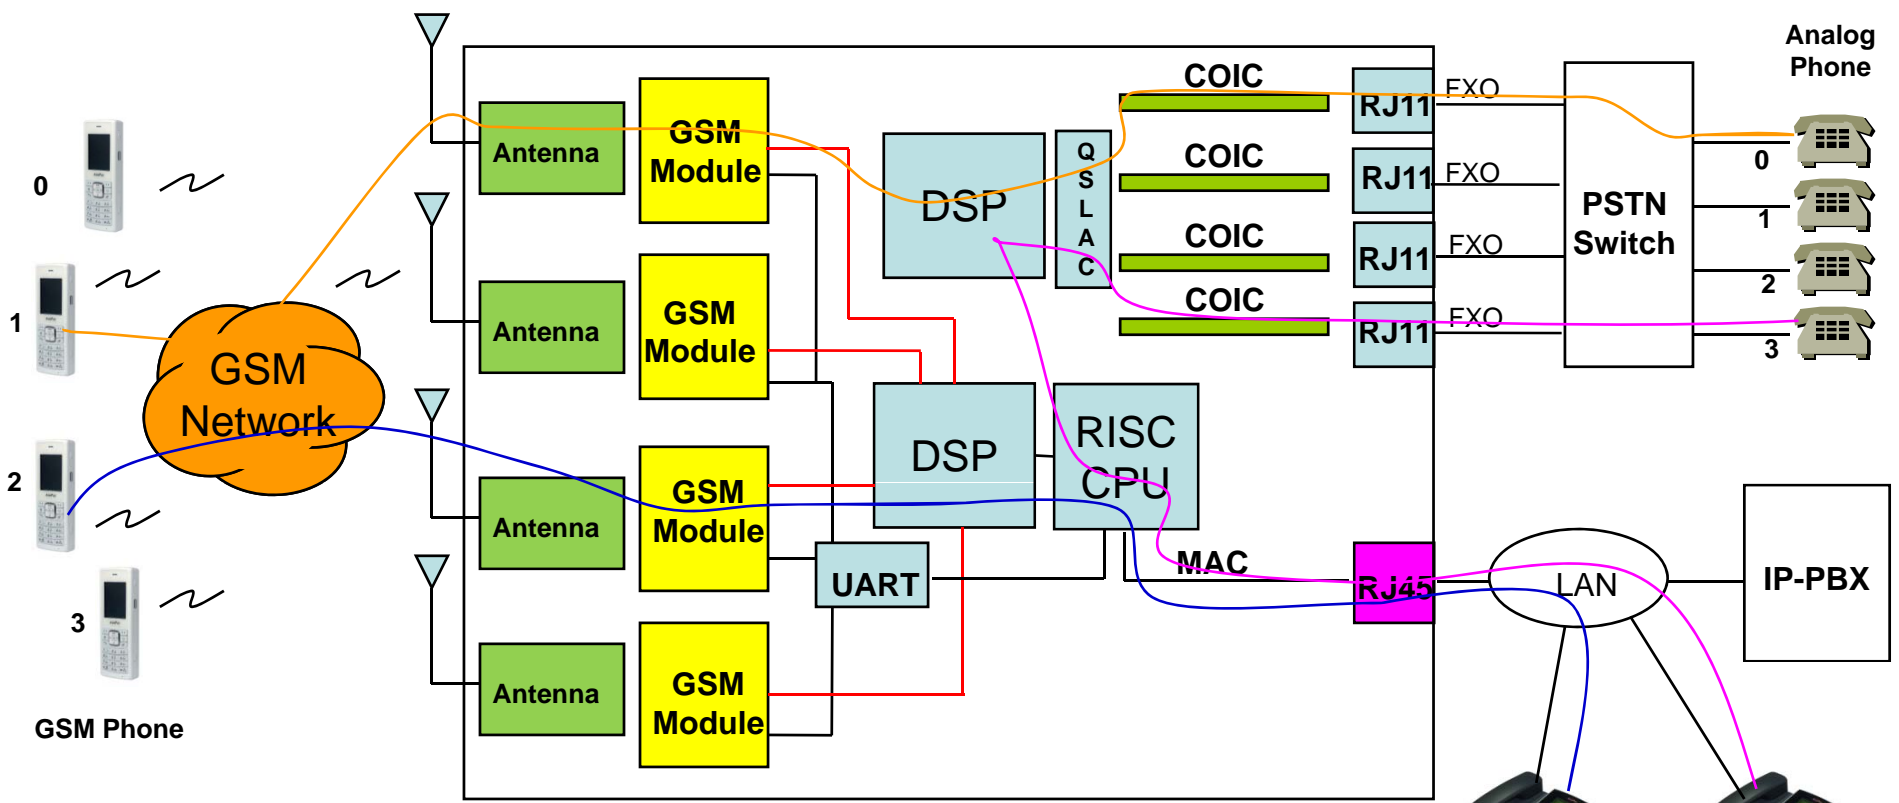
Analog Phone

0

1

2

3

GSM Phone

GSM Network

Antenna

GSM Module

Antenna

GSM Module

Antenna

GSM Module

Antenna

GSM Module

DSP

Q S L A C

COIC

COIC

COIC

COIC

RJ11

RJ11

RJ11

RJ11

FXO

FXO

FXO

FXO

PSTN Switch

0

1

2

3

DSP

RISC CPU

UART

MAC

RJ45

LAN

IP-PBX